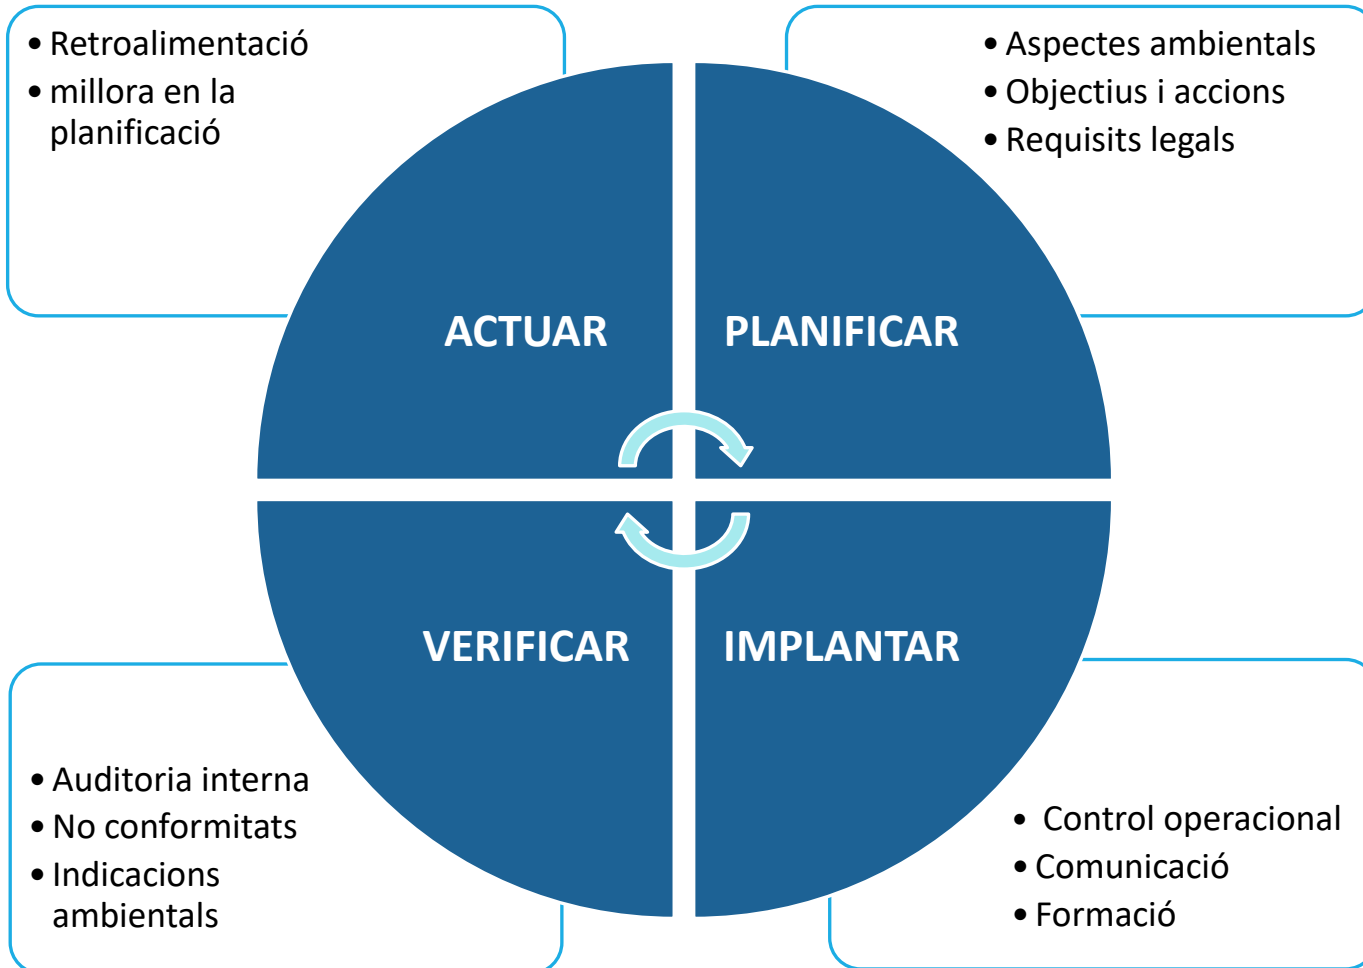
• Retroalimentació
• millora en la planificació

• Aspectes ambientals
• Objectius i accions
• Requisits legals

ACTUAR

PLANIFICAR

VERIFICAR

IMPLANTAR

• Auditoria interna
• No conformitats
• Indicacions ambientals

• Control operacional
• Comunicació
• Formació